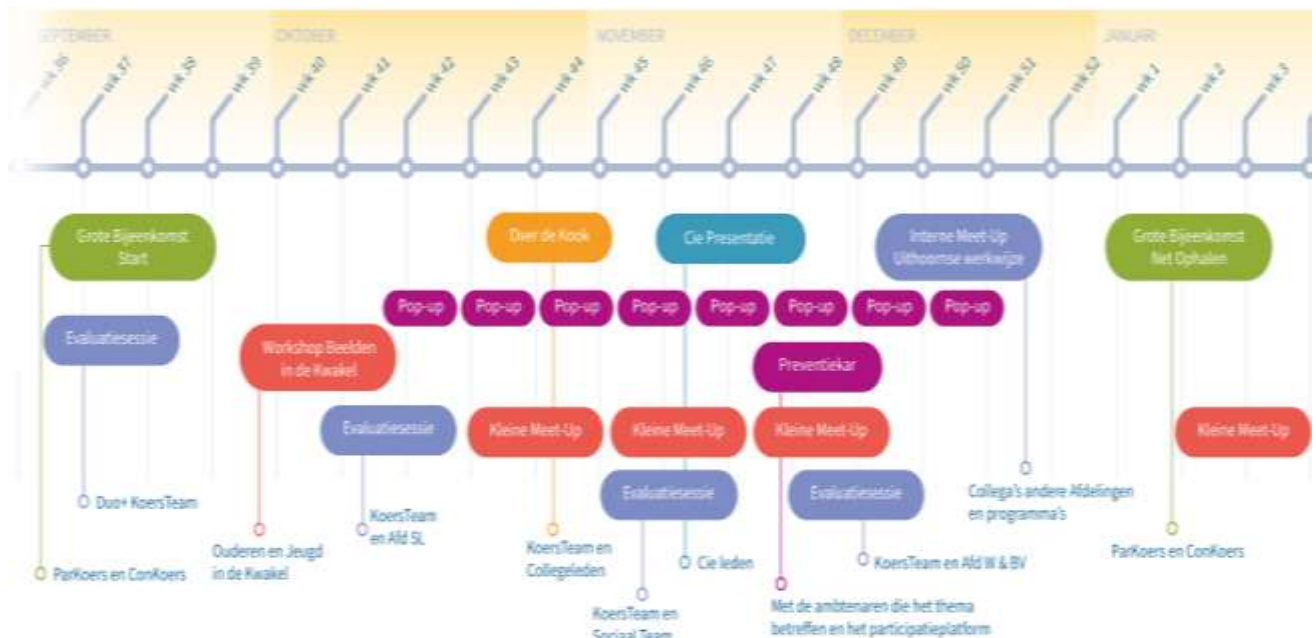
SEPTEMBER
OKTOBER
NOVEMBER
DECEMBER
JANUARI

wk 36
wk 37
wk 38
wk 39
wk 40
wk 41
wk 42
wk 43
wk 44
wk 45
wk 46
wk 47
wk 48
wk 49
wk 50
wk 51
wk 52
wk 1
wk 2
wk 3

Grote Bijeenkomst Start

Over de Kook

Cie Presentatie

Interne Meet-Up Uithoornse werkwijze

Grote Bijeenkomst Net Ophalen

Pop-up
Pop-up
Pop-up
Pop-up
Pop-up
Pop-up
Pop-up
Pop-up

Evaluatiesessie

Workshop Beelden in de Kwakel

Preventiekar

Evaluatiesessie

Kleine Meet-Up

Kleine Meet-Up

Kleine Meet-Up

Kleine Meet-Up

Evaluatiesessie

Evaluatiesessie

Duo+ KoersTeam

Collega's andere Afdelingen en programma's

KoersTeam en Afd SL

Ouderen en Jeugd in de Kwakel

KoersTeam en Collegeleden

Cie leden

KoersTeam en Afd W & BV

ParKoers en ConKoers

ParKoers en ConKoers

KoersTeam en Sociaal Team

Met de ambtenaren die het thema betreffen en het participatieplatform